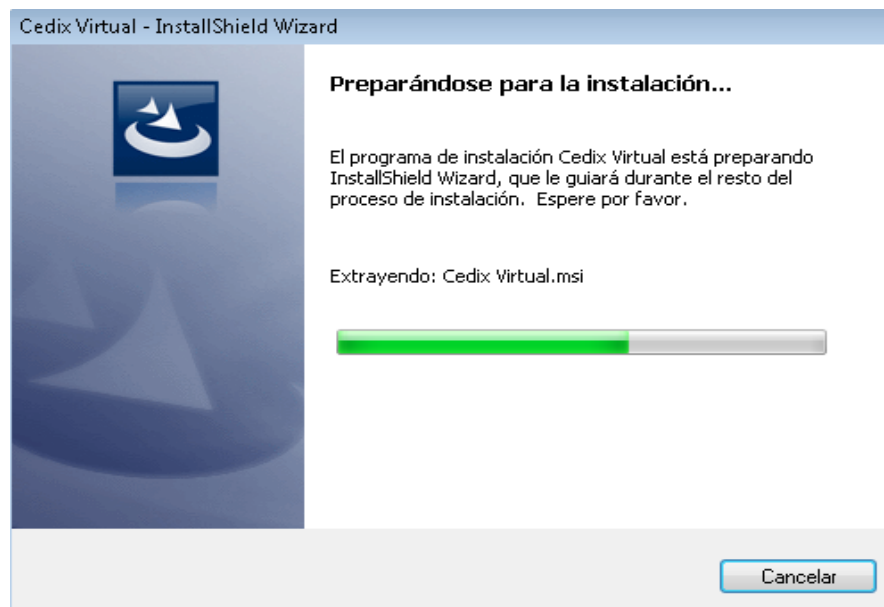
Cedix Virtual - InstallShield Wizard

Preparándose para la instalación...

El programa de instalación Cedix Virtual está preparando InstallShield Wizard, que le guiará durante el resto del proceso de instalación. Espere por favor.

Extrayendo: Cedix Virtual.msi

Cancelar